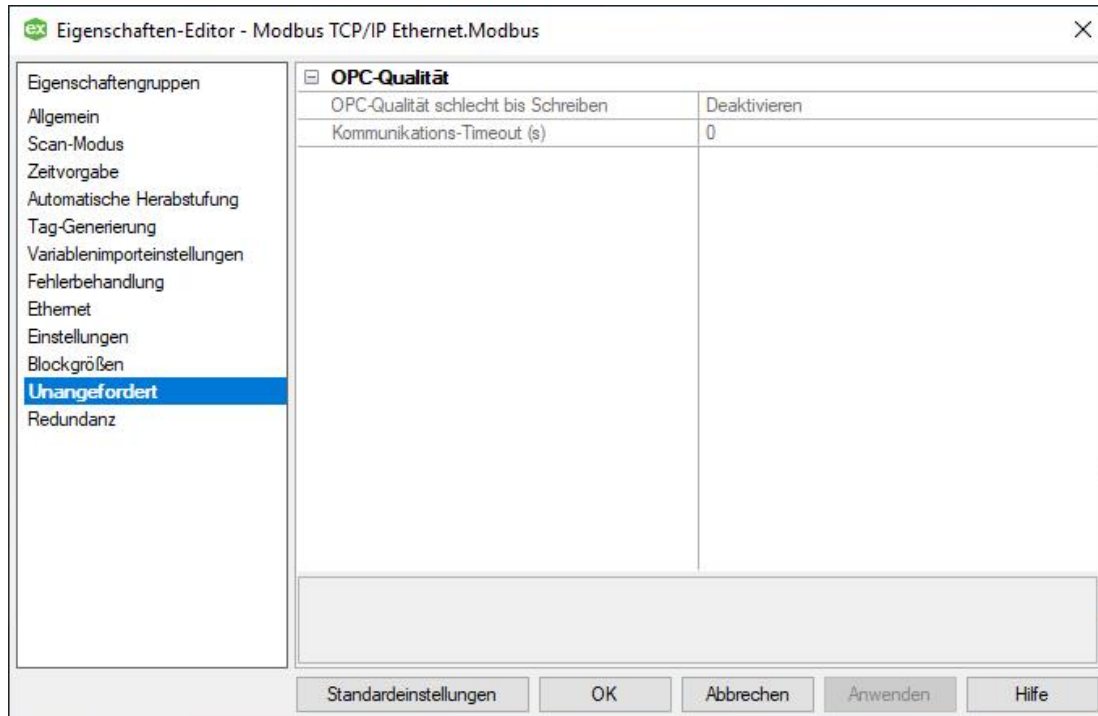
ex Eigenschaften-Editor - Modbus TCP/IP Ethernet.Modbus

Eigenschaftengruppen
Allgemein
Scan-Modus
Zeitvorgabe
Automatische Herabstufung
Tag-Generierung
Variablenimporteinstellungen
Fehlerbehandlung
Ethernet
Einstellungen
Blockgrößen
Unangefordert
Redundanz

⊟ OPC-Qualität

| OPC-Qualität schlecht bis Schreiben | Deaktivieren |
|---|---|
| Kommunikations-Timeout (s) | 0 |

Standardeinstellungen | OK | Abbrechen | Anwenden | Hilfe